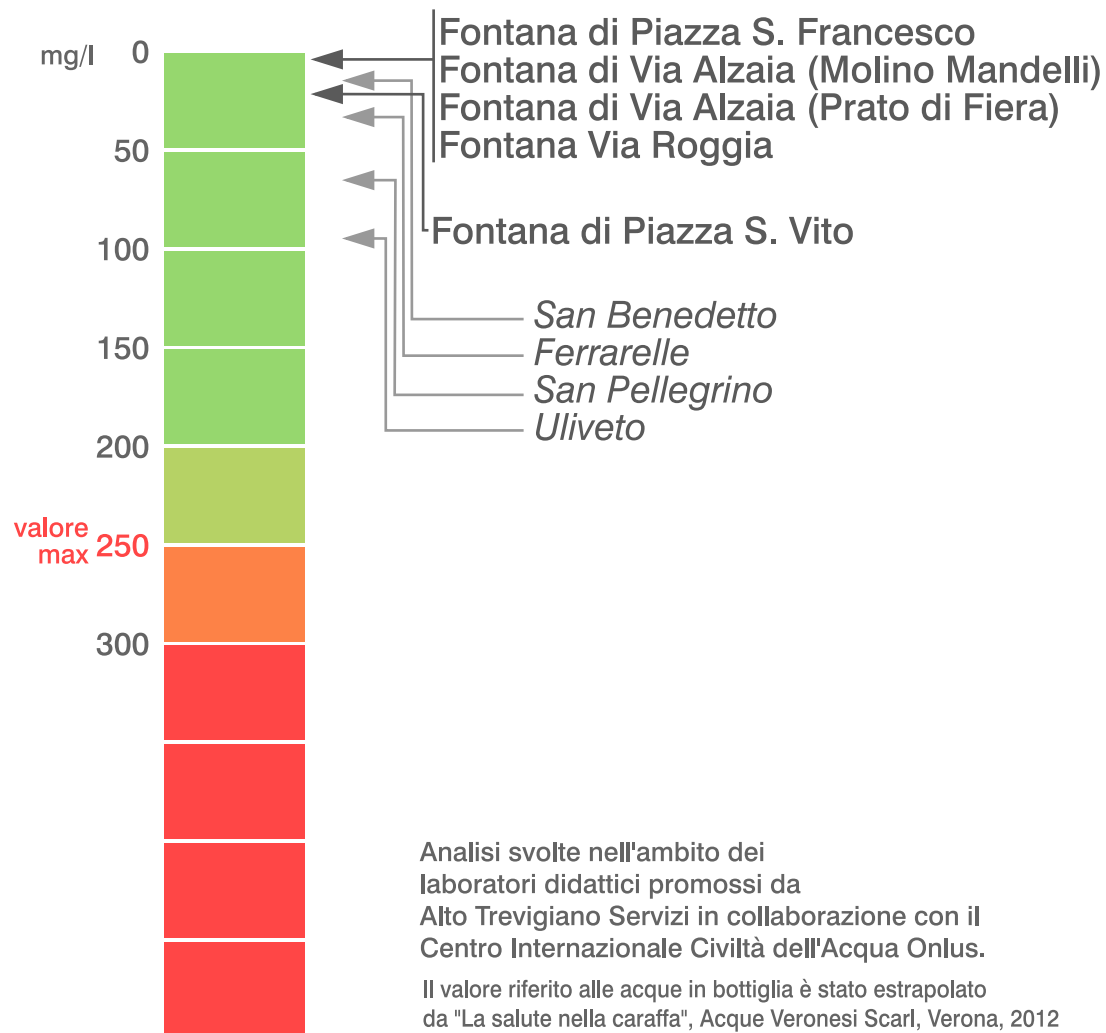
mg/l 0

50

100

150

200

valore max 250

300

Fontana di Piazza S. Francesco
Fontana di Via Alzaia (Molino Mandelli)
Fontana di Via Alzaia (Prato di Fiera)
Fontana Via Roggia

Fontana di Piazza S. Vito

San Benedetto
Ferrarelle
San Pellegrino
Uliveto

Analisi svolte nell'ambito dei laboratori didattici promossi da Alto Trevigiano Servizi in collaborazione con il Centro Internazionale Civiltà dell'Acqua Onlus.

Il valore riferito alle acque in bottiglia è stato estrapolato da "La salute nella caraffa", Acque Veronesi Scarl, Verona, 2012